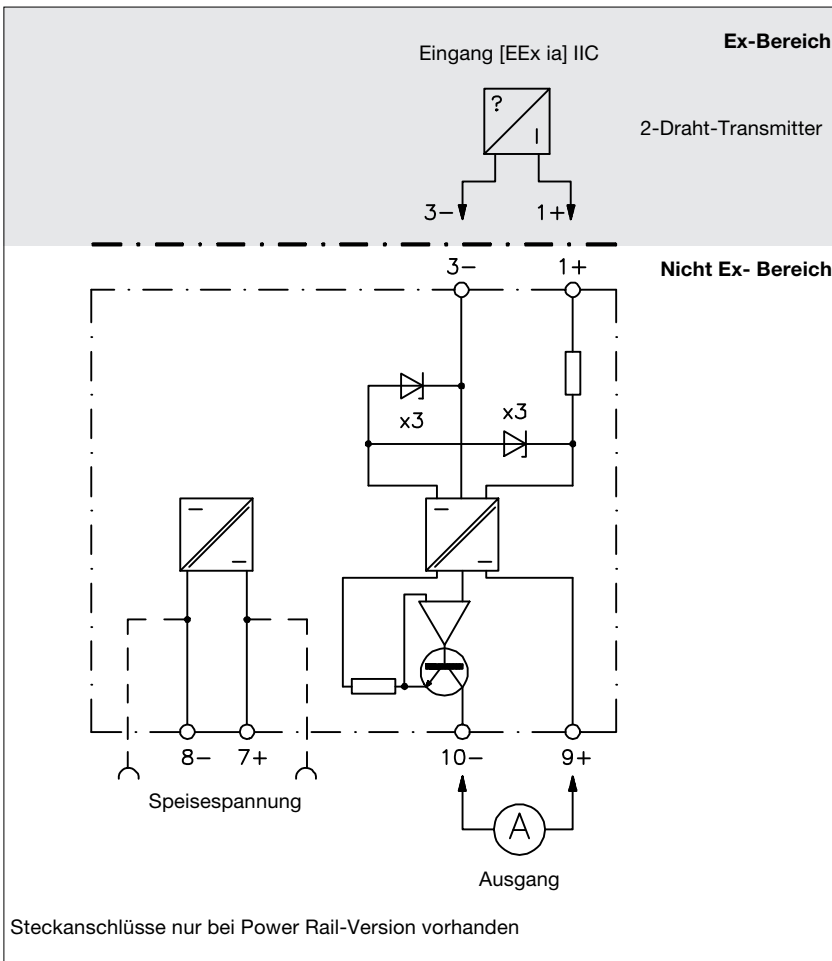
Eingang [EEx ia] IIC

Ex-Bereich

?

I

2-Draht-Transmitter

3−

1+

3−

1+

Nicht Ex- Bereich

x3

x3

8−

7+

10−

9+

Speisespannung

A

Ausgang

Steckanschlüsse nur bei Power Rail-Version vorhanden